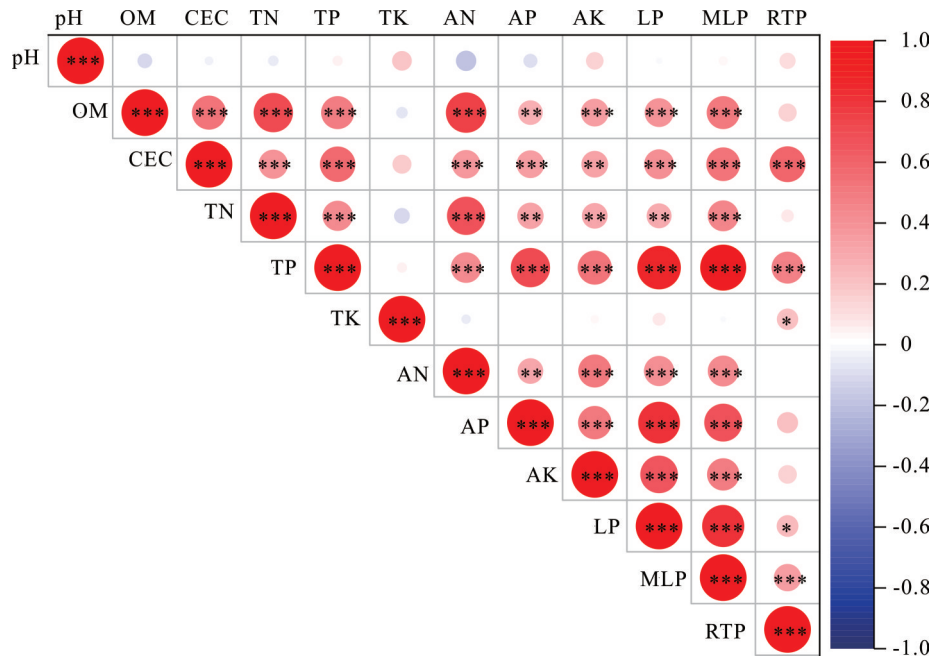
| | pH | OM | CEC | TN | TP | TK | AN | AP | AK | LP | MLP | RTP |
|---|---|---|---|---|---|---|---|---|---|---|---|---|
| pH | *** | | | | | | | | | | | |
| OM | | *** | *** | *** | *** | | *** | ** | *** | *** | *** | |
| CEC | | | *** | *** | *** | | *** | *** | ** | *** | *** | *** |
| TN | | | | *** | *** | | *** | ** | ** | ** | *** | |
| TP | | | | | *** | | *** | *** | *** | *** | *** | *** |
| TK | | | | | | *** | | | | | | * |
| AN | | | | | | | *** | ** | *** | *** | *** | |
| AP | | | | | | | | *** | *** | *** | *** | |
| AK | | | | | | | | | *** | *** | *** | |
| LP | | | | | | | | | | *** | *** | * |
| MLP | | | | | | | | | | | *** | *** |
| RTP | | | | | | | | | | | | *** |

1.0
0.8
0.6
0.4
0.2
0
-0.2
-0.4
-0.6
-0.8
-1.0